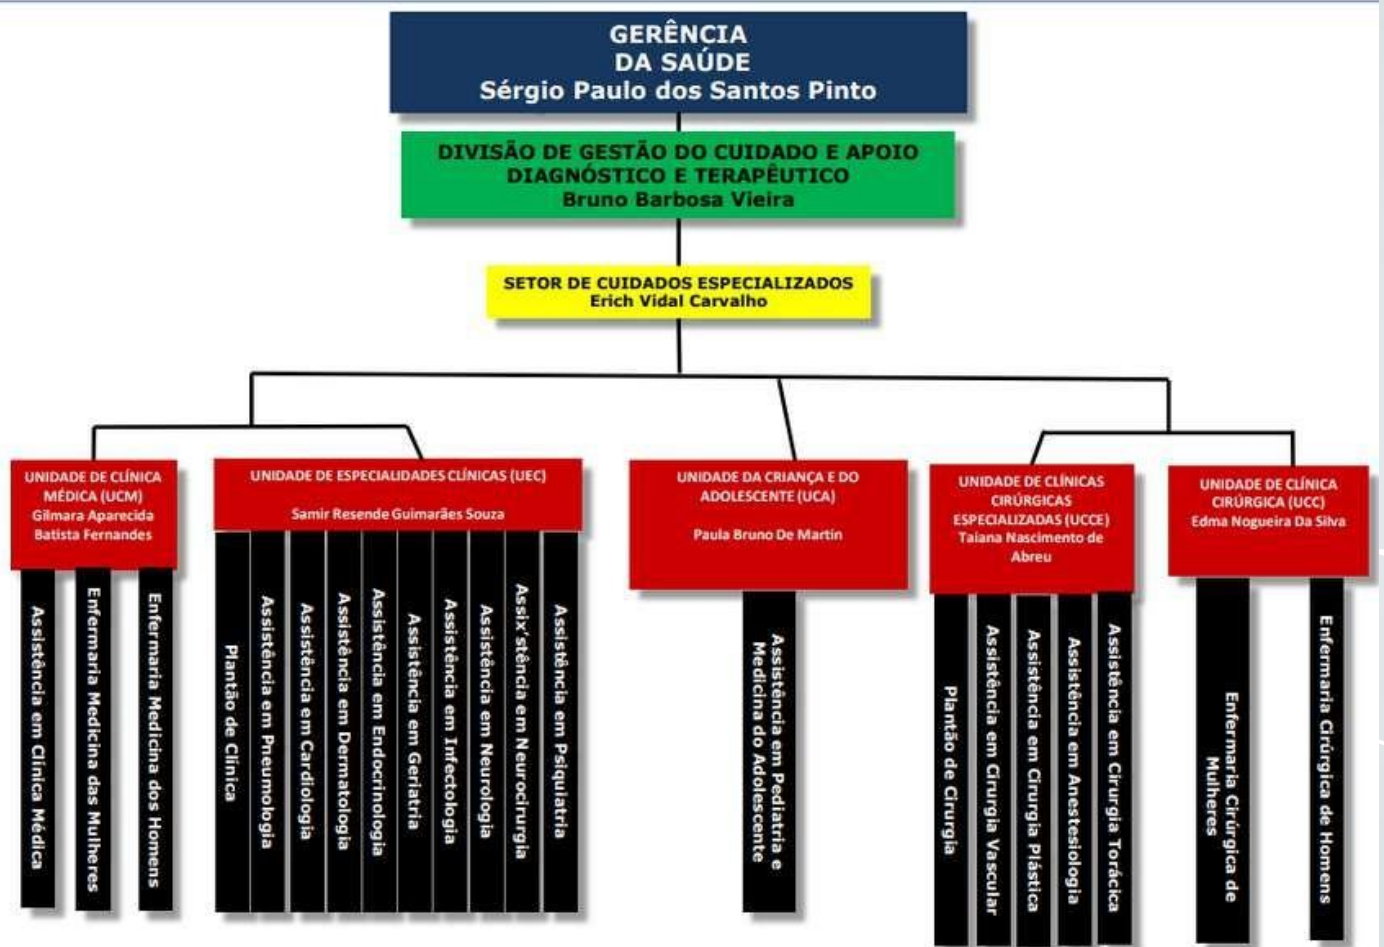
GERÊNCIA
DA SAÚDE
Sérgio Paulo dos Santos Pinto

DIVISÃO DE GESTÃO DO CUIDADO E APOIO DIAGNÓSTICO E TERAPÊUTICO
Bruno Barbosa Vieira

SETOR DE CUIDADOS ESPECIALIZADOS
Erich Vidal Carvalho

UNIDADE DE CLÍNICA MÉDICA (UCM)
Gilmara Aparecida Batista Fernandes

Assistência em Clínica Médica

Enfermaria Medicina das Mulheres

Enfermaria Medicina dos Homens

UNIDADE DE ESPECIALIDADES CLÍNICAS (UEC)
Samir Resende Guimarães Souza

Plantão de Clínica

Assistência em Pneumologia

Assistência em Cardiologia

Assistência em Dermatologia

Assistência em Endocrinologia

Assistência em Geriatria

Assistência em Infectologia

Assistência em Neurologia

Assix'stência em Neurocirurgia

Assistência em Psiquiatria

UNIDADE DA CRIANÇA E DO ADOLESCENTE (UCA)
Paula Bruno De Martin

Assistência em Pediatria e Medicina do Adolescente

UNIDADE DE CLÍNICAS CIRÚRGICAS ESPECIALIZADAS (UCCE)
Taiana Nascimento de Abreu

Plantão de Cirurgia

Assistência em Cirurgia Vascular

Assistência em Cirurgia Plástica

Assistência em Anestesiologia

Assistência em Cirurgia Torácica

UNIDADE DE CLÍNICA CIRÚRGICA (UCC)
Edma Nogueira Da Silva

Enfermaria Cirúrgica de Mulheres

Enfermaria Cirúrgica de Homens